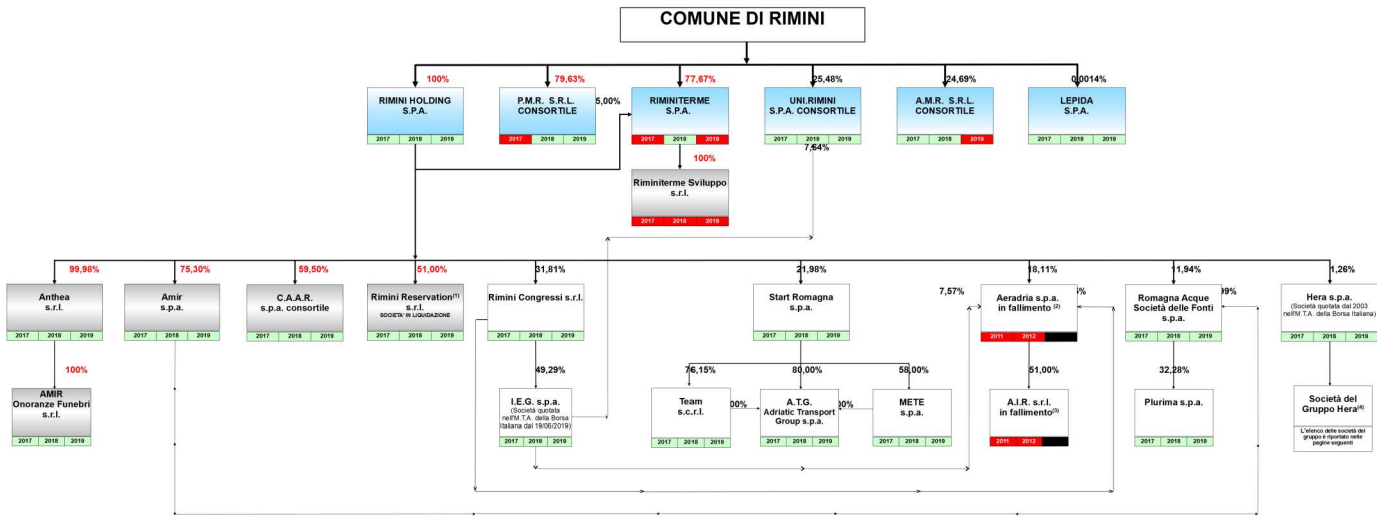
COMUNE DI RIMINI

100%
RIMINI HOLDING S.P.A.
2017 2018 2019

79,63%
P.M.R. S.R.L. CONSORTILE
2017 2018 2019

5,00%

77,67%
RIMINITERME S.P.A.
2017 2018 2019

100%
Riminiterme Sviluppo s.r.l.
2017 2018 2019

25,48%
UNI.RIMINI S.P.A. CONSORTILE
2017 2018 2019

7,64%

24,69%
A.M.R. S.R.L. CONSORTILE
2017 2018 2019

0,0014%
LEPIDA S.P.A.
2017 2018 2019

99,98%
Anthea s.r.l.
2017 2018 2019

100%
AMIR Onoranze Funebri s.r.l.
2017 2018 2019

75,30%
Amir s.p.a.
2017 2018 2019

59,50%
C.A.A.R. s.p.a. consortile
2017 2018 2019

51,00%
Rimini Reservation$^{(1)}$ s.r.l.
SOCIETA' IN LIQUIDAZIONE
2017 2018 2019

31,81%
Rimini Congressi s.r.l.
2017 2018 2019

49,29%
I.E.G. s.p.a.
(Società quotata nell'M.T.A. della Borsa Italiana dal 19/06/2019)
2017 2018 2019

21,98%
Start Romagna s.p.a.
2017 2018 2019

76,15%
Team s.c.r.l.
2017 2018 2019

00%

80,00%
A.T.G. Adriatic Transport Group s.p.a.
2017 2018 2019

00%

58,00%
METE s.p.a.
2017 2018 2019

18,11%
7,57%
Aeradria s.p.a. in fallimento $^{(2)}$
2011 2012

5%

51,00%
A.I.R. s.r.l. in fallimento$^{(3)}$
2011 2012

11,94%
Romagna Acque Società delle Fonti s.p.a.
2017 2018 2019

99%

32,28%
Plurima s.p.a.
2017 2018 2019

1,26%
Hera s.p.a.
(Società quotata dal 2003 nell'M.T.A. della Borsa Italiana)
2017 2018 2019

Società del Gruppo Hera$^{(4)}$
L'elenco delle società del gruppo è riportato nelle pagine seguenti